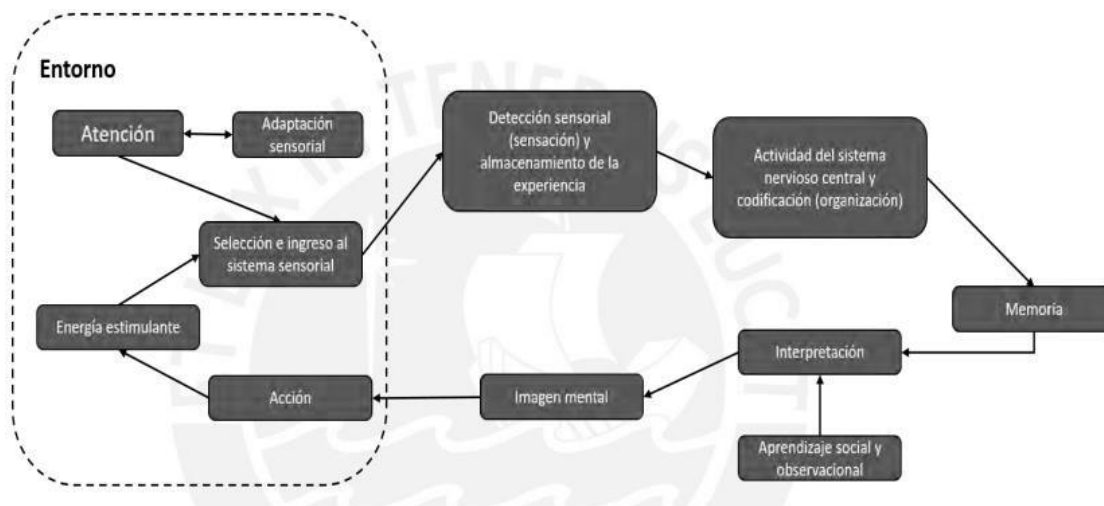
Entorno

Atención

Adaptación sensorial

Selección e ingreso al sistema sensorial

Energía estimulante

Acción

Detección sensorial (sensación) y almacenamiento de la experiencia

Actividad del sistema nervioso central y codificación (organización)

Memoria

Interpretación

Imagen mental

Aprendizaje social y observacional